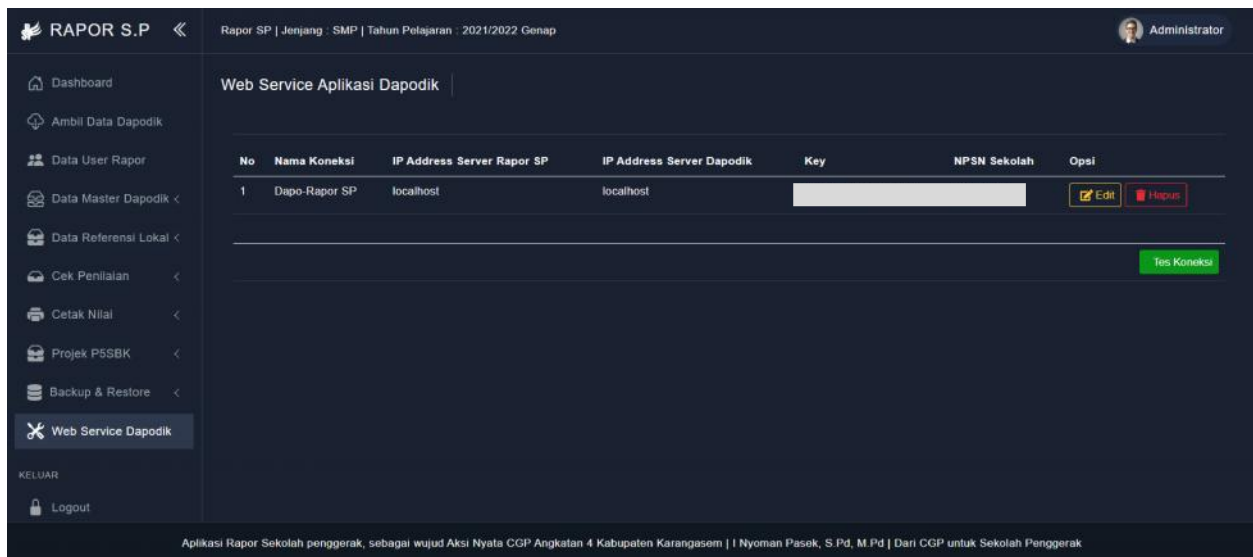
RAPOR S.P «

Rapor SP | Jenjang : SMP | Tahun Pelajaran : 2021/2022 Genap

Administrator

Dashboard
Ambil Data Dapodik
Data User Rapor
Data Master Dapodik <
Data Referensi Lokal <
Cek Penilaian <
Cetak Nilai <
Projek P5SBK <
Backup & Restore <
Web Service Dapodik

KELUAR
Logout

Web Service Aplikasi Dapodik

| No | Nama Koneksi | IP Address Server Rapor SP | IP Address Server Dapodik | Key | NPSN Sekolah | Opsi |
|---|---|---|---|---|---|---|
| 1 | Dapo-Rapor SP | localhost | localhost | | | Edit Hapus |

Tes Koneksi

Aplikasi Rapor Sekolah penggerak, sebagai wujud Aksi Nyata CGP Angkatan 4 Kabupaten Karangasem | I Nyoman Pasek, S.Pd, M.Pd | Dari CGP untuk Sekolah Penggerak